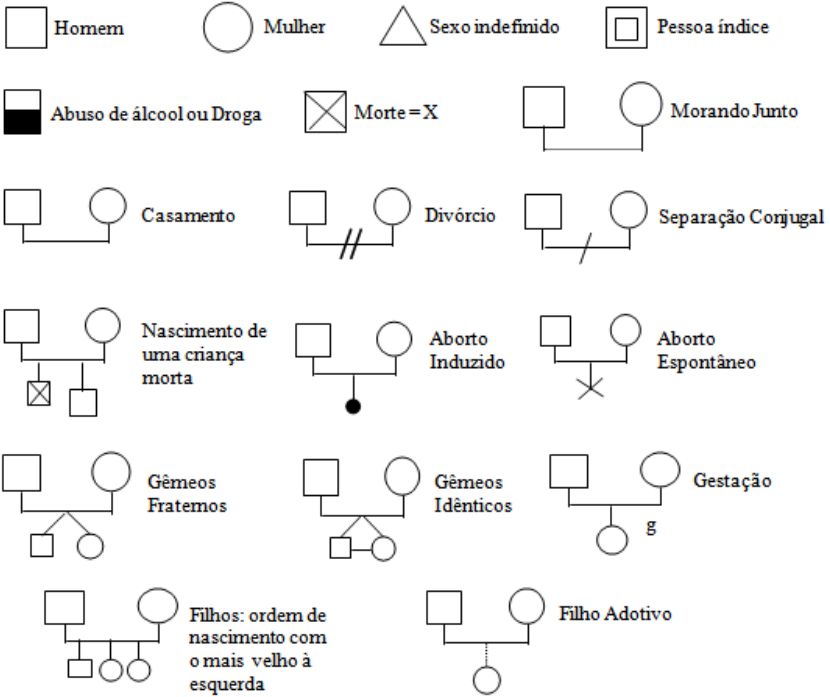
Homem

Mulher

Sexo indefinido

Pessoa índice

Abuso de álcool ou Droga

Morte = X

Morando Junto

Casamento

Divórcio

Separação Conjugal

Nascimento de uma criança morta

Aborto Induzido

Aborto Espontâneo

Gêmeos Fraternos

Gêmeos Idênticos

Gestação

g

Filhos: ordem de nascimento com o mais velho à esquerda

Filho Adotivo